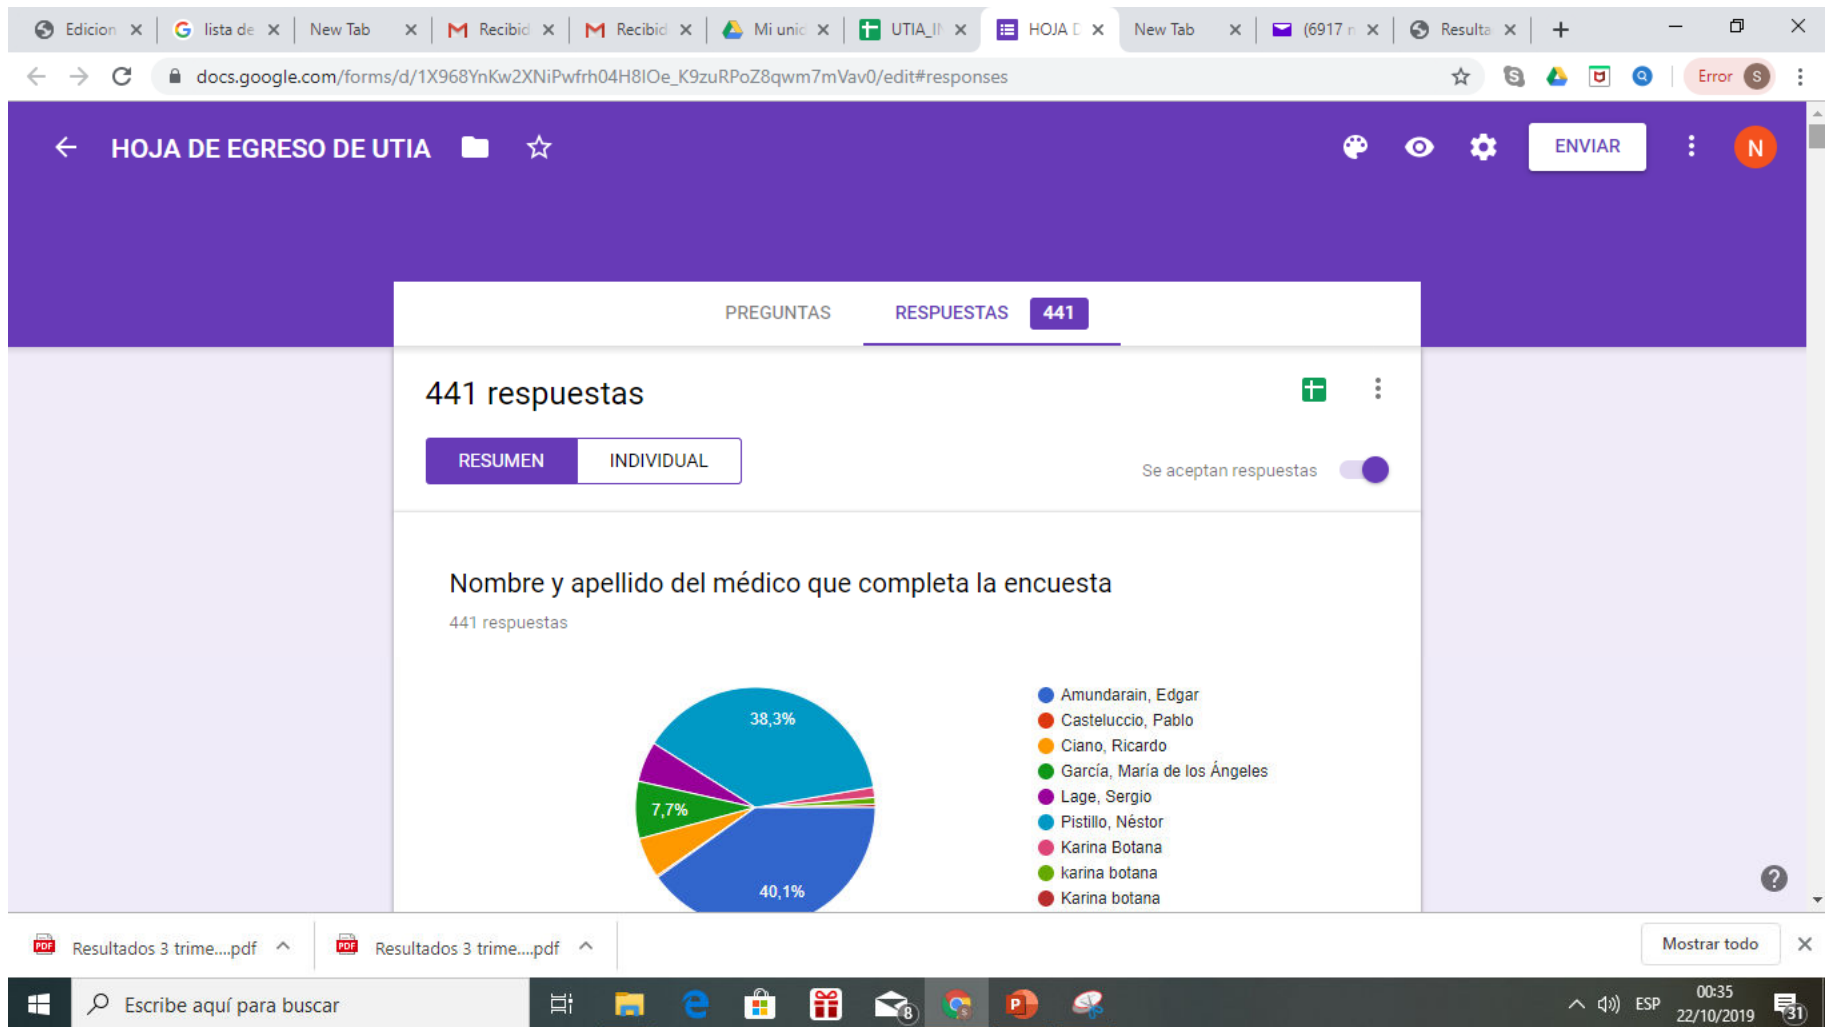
Edicion × lista de × New Tab × Recibid × Recibid × Mi unid × UTIA_I × HOJA D × New Tab × (6917 × Resulta × +

docs.google.com/forms/d/1X968YnKw2XNiPwfrh04H8IOe_K9zuRPoZ8qwm7mVav0/edit#responses

Error S

HOJA DE EGRESO DE UTIA

ENVIAR

N

PREGUNTAS RESPUESTAS 441

441 respuestas

RESUMEN INDIVIDUAL

Se aceptan respuestas

Nombre y apellido del médico que completa la encuesta

441 respuestas

38,3%

7,7%

40,1%

Amundarain, Edgar
Casteluccio, Pablo
Ciano, Ricardo
García, María de los Ángeles
Lage, Sergio
Pistillo, Néstor
Karina Botana
karina botana
Karina botana

Resultados 3 trime....pdf

Resultados 3 trime....pdf

Mostrar todo

Escribe aquí para buscar

ESP 00:35 22/10/2019